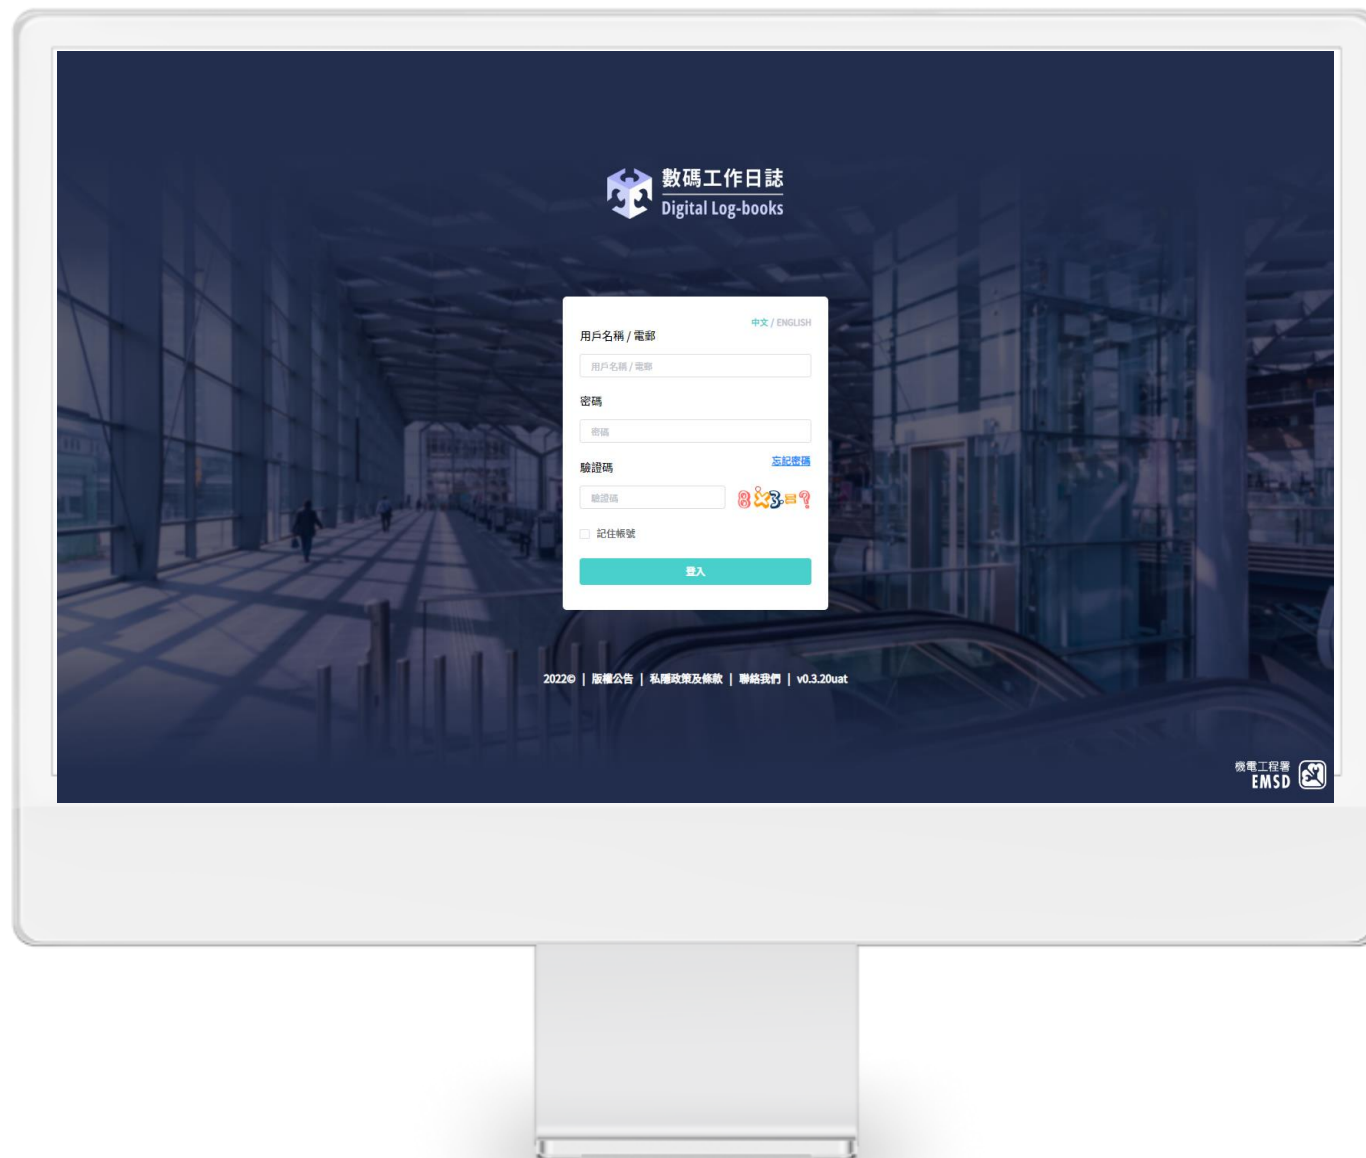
數碼工作日誌
Digital Log-books

中文 / ENGLISH
用戶名稱 / 電郵
用戶名稱 / 電郵
密碼
密碼
忘記密碼
驗證碼
驗證碼
8 x 3 = ?
記住帳號
登入

2022© | 版權公告 | 私隱政策及條款 | 聯絡我們 | v0.3.20uat

機電工程署
EMSD